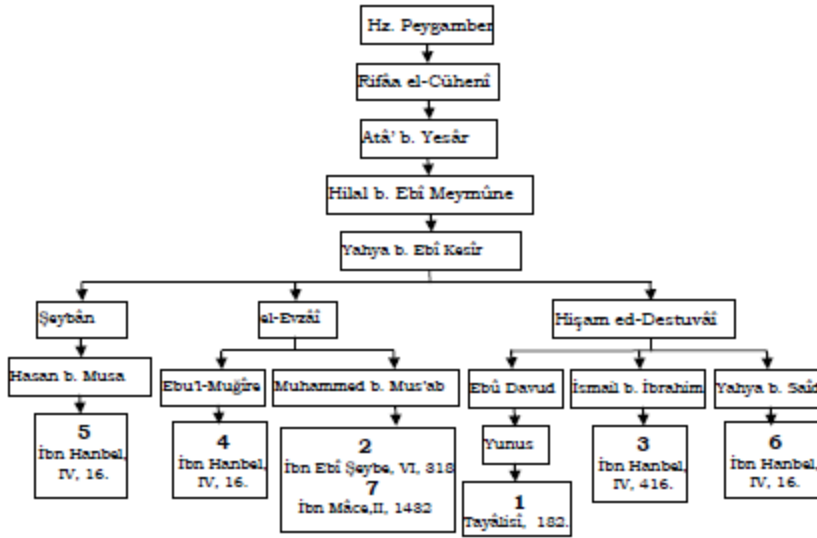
Hz. Peygamber

Rifâa el-Cühenî

Atâ' b. Yesâr

Hilal b. Ebî Meymûne

Yahya b. Ebî Kesîr

Şeybân

Hasan b. Musa

5
İbn Hanbel, IV, 16.

el-Evzâî

Ebu'l-Muğîre

4
İbn Hanbel, IV, 16.

Muhammed b. Mus'ab

2
İbn Ebî Şeybe, VI, 318
7
İbn Mâce,II, 1482

Hişam ed-Destuvâî

Ebû Davud

Yunus

1
Tayâlisî, 182.

İsmail b. İbrahim

3
İbn Hanbel, IV, 416.

Yahya b. Saîd

6
İbn Hanbel, IV, 16.